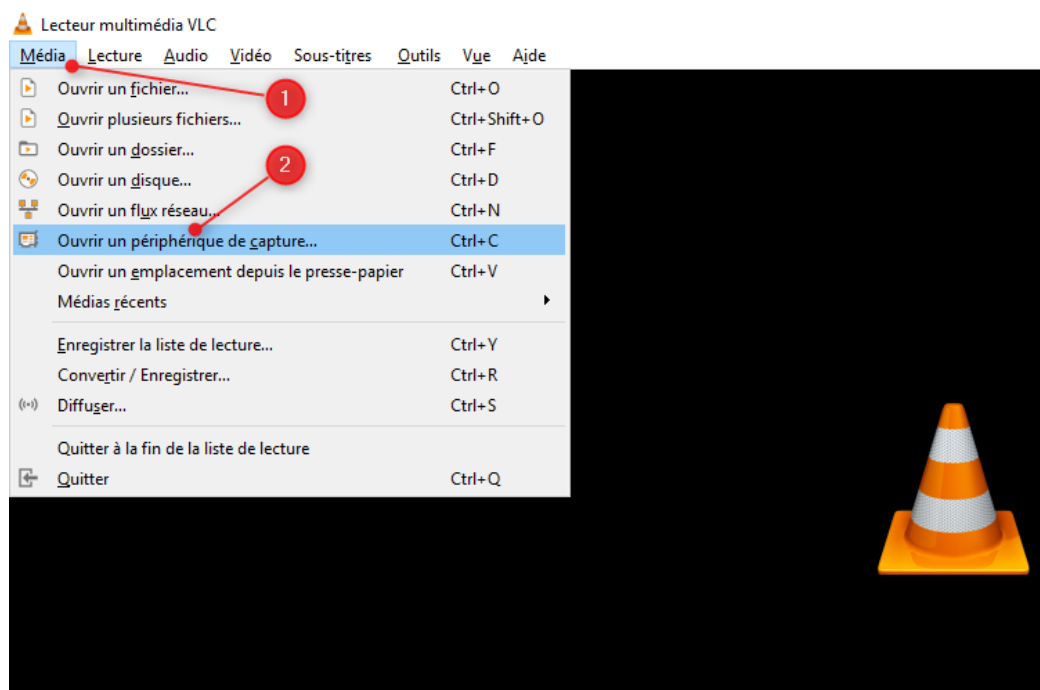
Lecteur multimédia VLC

Média Lecture Audio Vidéo Sous-titres Outils Vue Aide

1

Ouvrir un fichier... Ctrl+O
Ouvrir plusieurs fichiers... Ctrl+Shift+O
Ouvrir un dossier... Ctrl+F
Ouvrir un disque... Ctrl+D
Ouvrir un flux réseau... Ctrl+N
Ouvrir un périphérique de capture... Ctrl+C
Ouvrir un emplacement depuis le presse-papier Ctrl+V
Médias récents

2

Enregistrer la liste de lecture... Ctrl+Y
Convertir / Enregistrer... Ctrl+R
Diffuser... Ctrl+S

Quitter à la fin de la liste de lecture
Quitter Ctrl+Q